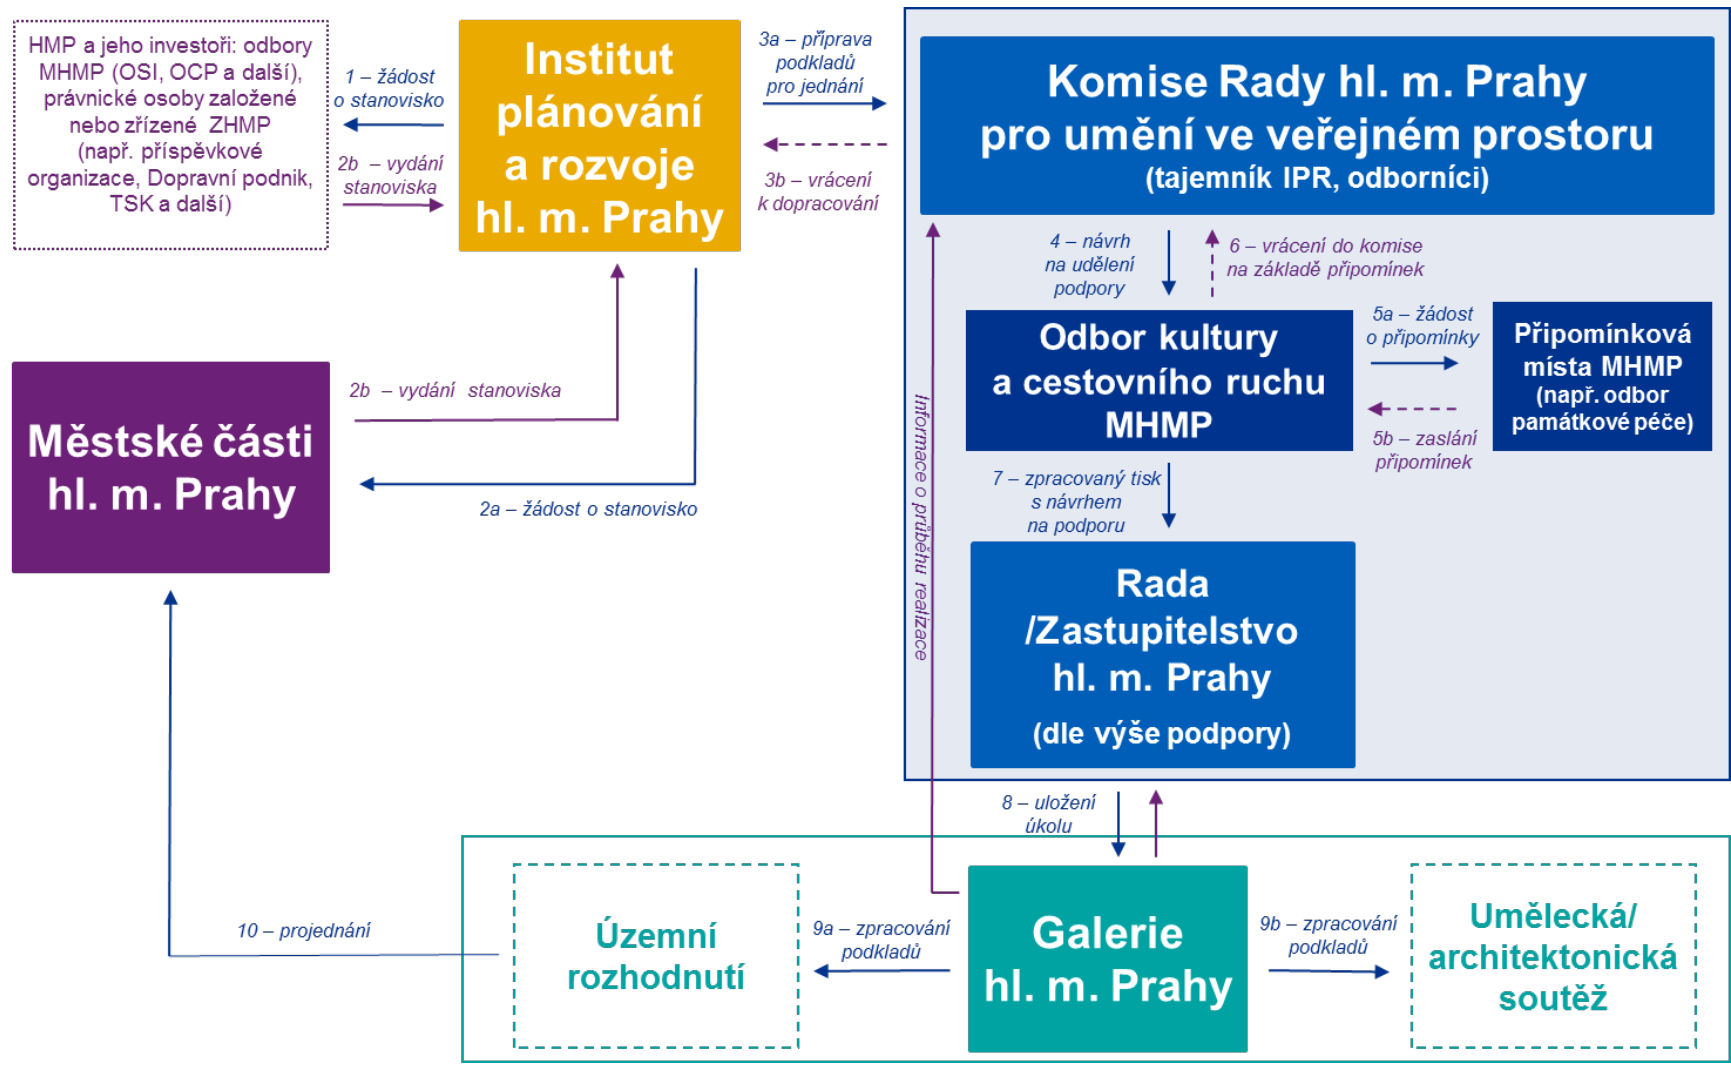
HMP a jeho investoři: odbory MHMP (OSI, OCP a další), právnické osoby založené nebo zřízené ZHMP (např. příspěvkové organizace, Dopravní podnik, TSK a další)

1 – žádost o stanovisko

2b – vydání stanoviska

Institut plánování a rozvoje hl. m. Prahy

3a – příprava podkladů pro jednání

3b – vrácení k dopracování

Komise Rady hl. m. Prahy pro umění ve veřejném prostoru (tajemník IPR, odborníci)

4 – návrh na udělení podpory

6 – vrácení do komise na základě připomínek

Odbor kultury a cestovního ruchu MHMP

5a – žádost o připomínky

5b – zaslání připomínek

Připomínková místa MHMP (např. odbor památkové péče)

7 – zpracovaný tisk s návrhem na podporu

Rada /Zastupitelstvo hl. m. Prahy (dle výše podpory)

Městské části hl. m. Prahy

2b – vydání stanoviska

2a – žádost o stanovisko

Informace o průběhu realizace

8 – uložení úkolu

10 – projednání

Územní rozhodnutí

9a – zpracování podkladů

Galerie hl. m. Prahy

9b – zpracování podkladů

Umělecká/ architektonická soutěž